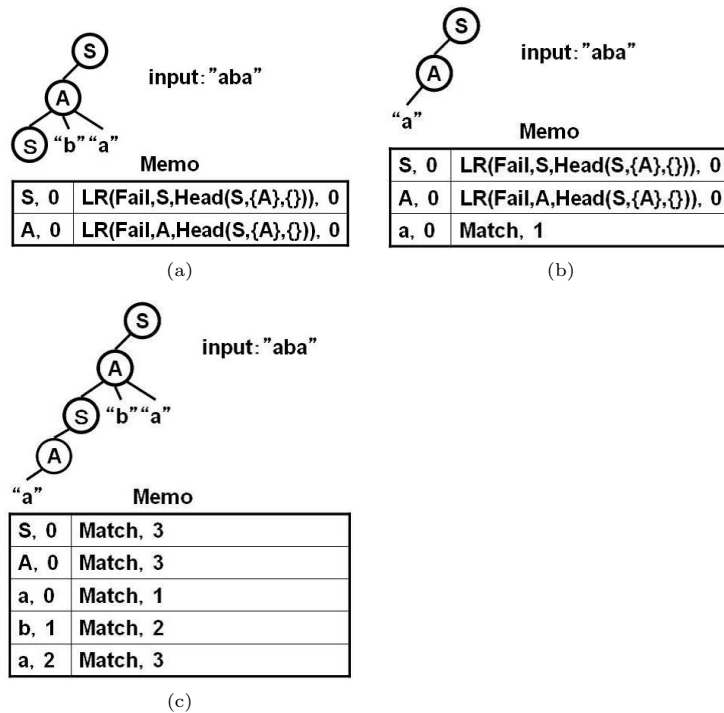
S

A

S “b” “a”

input: ”aba”

Memo

| S, 0 | LR(Fail,S,Head(S,{A},{})), 0 |
|---|---|
| A, 0 | LR(Fail,A,Head(S,{A},{})), 0 |

(a)

S

A

“a”

input: ”aba”

Memo

| S, 0 | LR(Fail,S,Head(S,{A},{})), 0 |
|---|---|
| A, 0 | LR(Fail,A,Head(S,{A},{})), 0 |
| a, 0 | Match, 1 |

(b)

S

A

S “b” “a”

A

“a”

input: ”aba”

Memo

| S, 0 | Match, 3 |
|---|---|
| A, 0 | Match, 3 |
| a, 0 | Match, 1 |
| b, 1 | Match, 2 |
| a, 2 | Match, 3 |

(c)